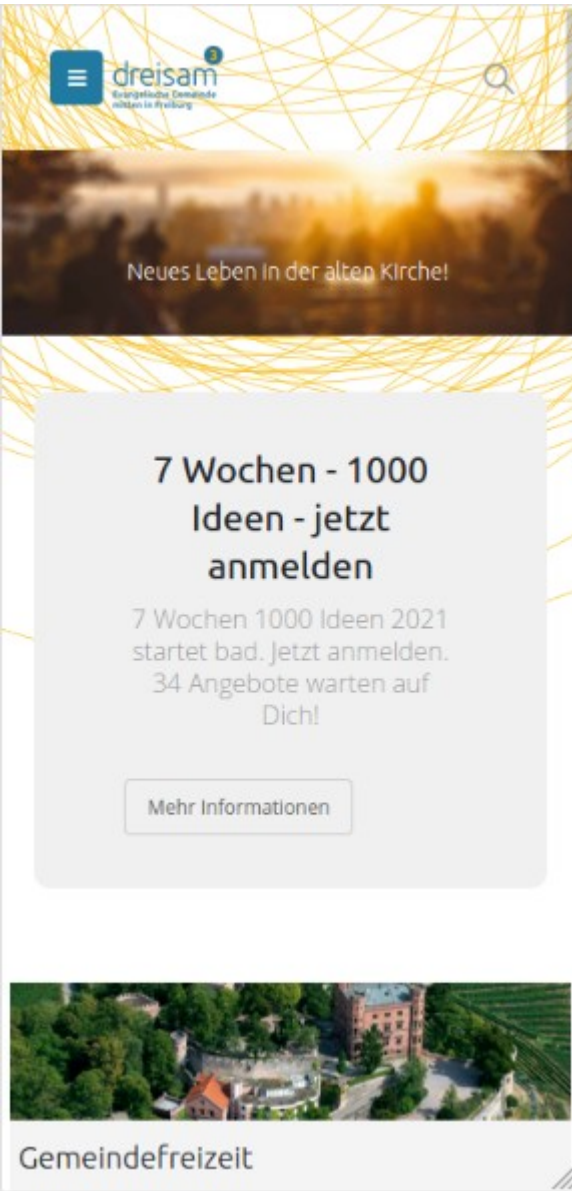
dreisam 3
Evangelische Gemeinde mitten in Freiburg

Neues Leben in der alten Kirche!

7 Wochen - 1000 Ideen - jetzt anmelden

7 Wochen 1000 Ideen 2021 startet bad. Jetzt anmelden. 34 Angebote warten auf Dich!

Mehr Informationen

Gemeindefreizeit